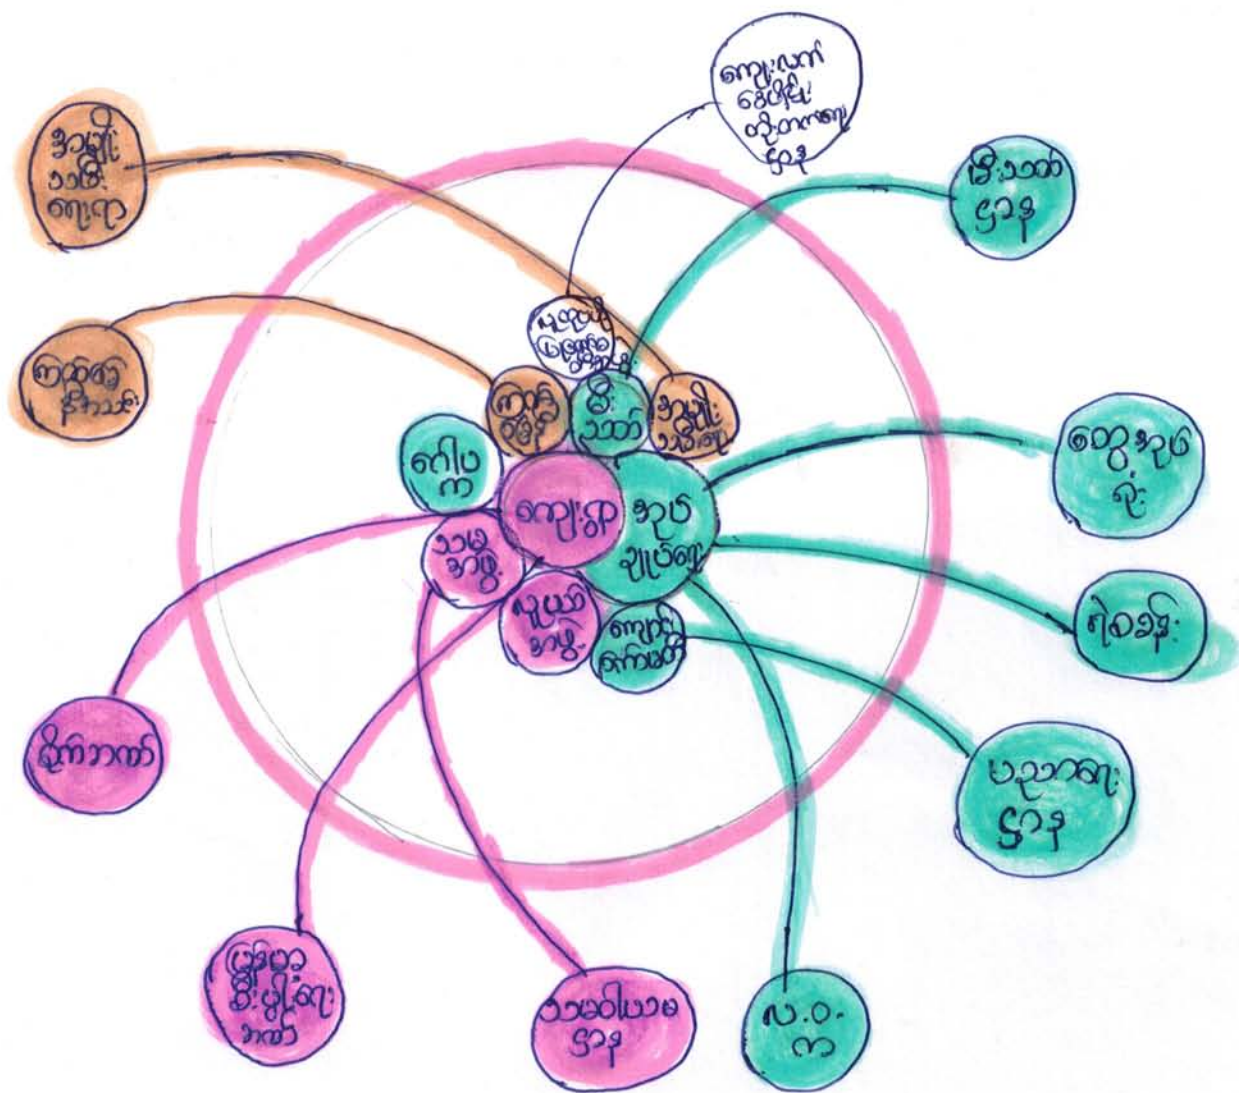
ဘာသာရေးအသင်း

ကျေးလက်ဖွံ့ဖြိုးတိုးတက်ရေးဌာန

မီးသတ်ဌာန

ကျန်းမာရေးဌာန

ကျန်းမာရေး
ဝန်ထမ်း

မီးသတ်

ဘာသာရေး

ဂေါပက

ကျေးရွာ

ဒုတိယအုပ်ချုပ်ရေး

တွေ့ဆုံပွဲ

ရဲစခန်း

သမဝါယမ

လူငယ်အဖွဲ့

ကျောင်းကော်မတီ

ရှိကာသက်

မြို့နယ်အုပ်ချုပ်ရေး

ပညာရေးဌာန

မြေယာစီမံခန့်ခွဲရေးကော်မတီ

သမဝါယမဌာန

လ.ဝ.က